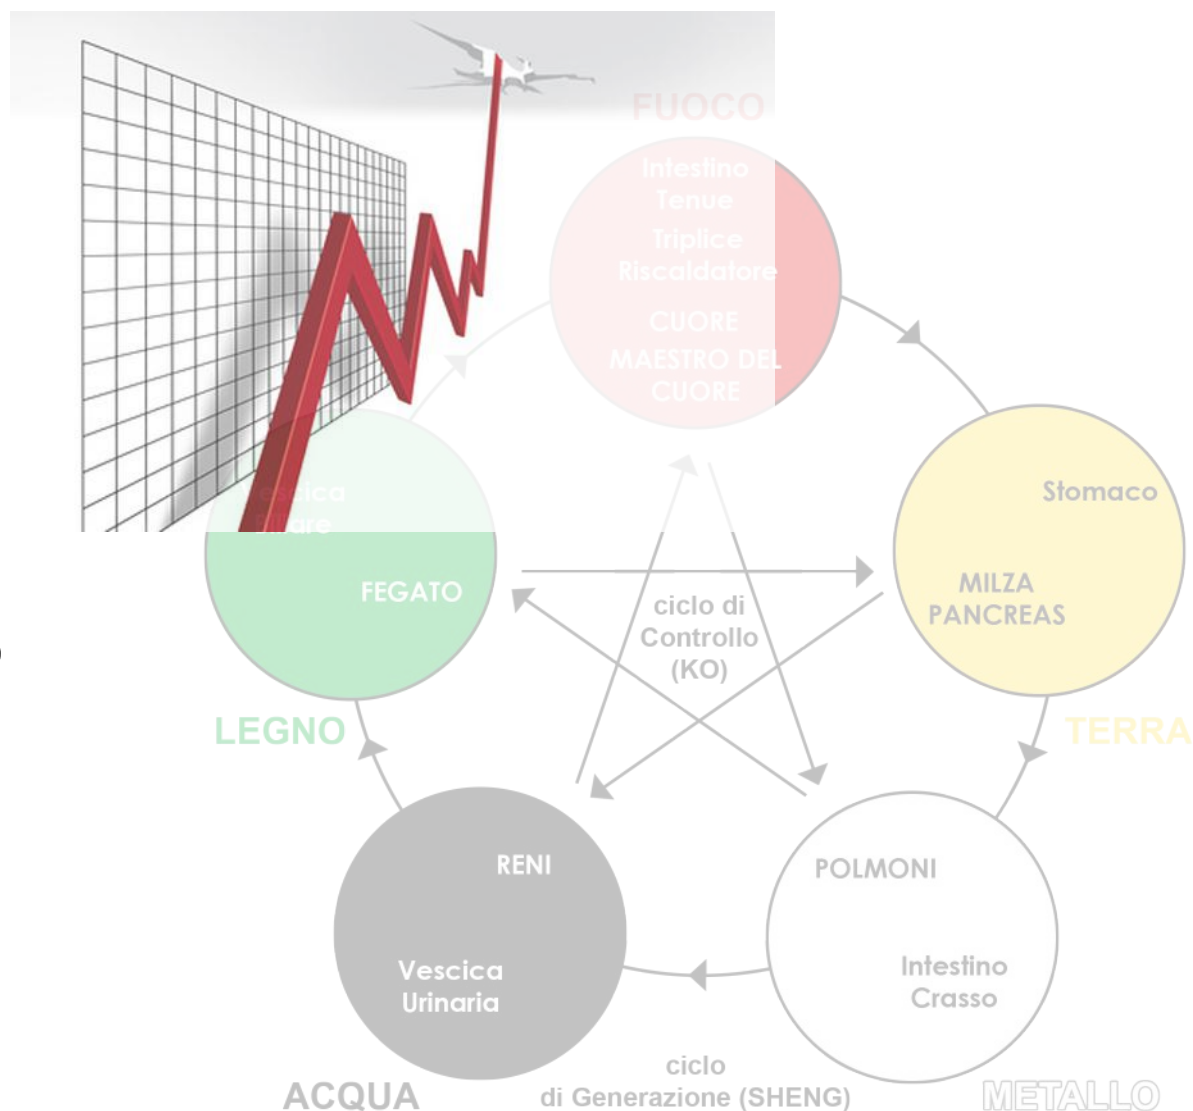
FUOCO

Intestino Tenue

Triplice Riscaldatore

CUORE

MAESTRO DEL CUORE

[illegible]cica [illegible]iliare

FEGATO

LEGNO

ciclo di Controllo (KO)

Stomaco

MILZA PANCREAS

TERRA

RENI

Vescica Urinaria

POLMONI

Intestino Crasso

ACQUA

ciclo di Generazione (SHENG)

METALLO